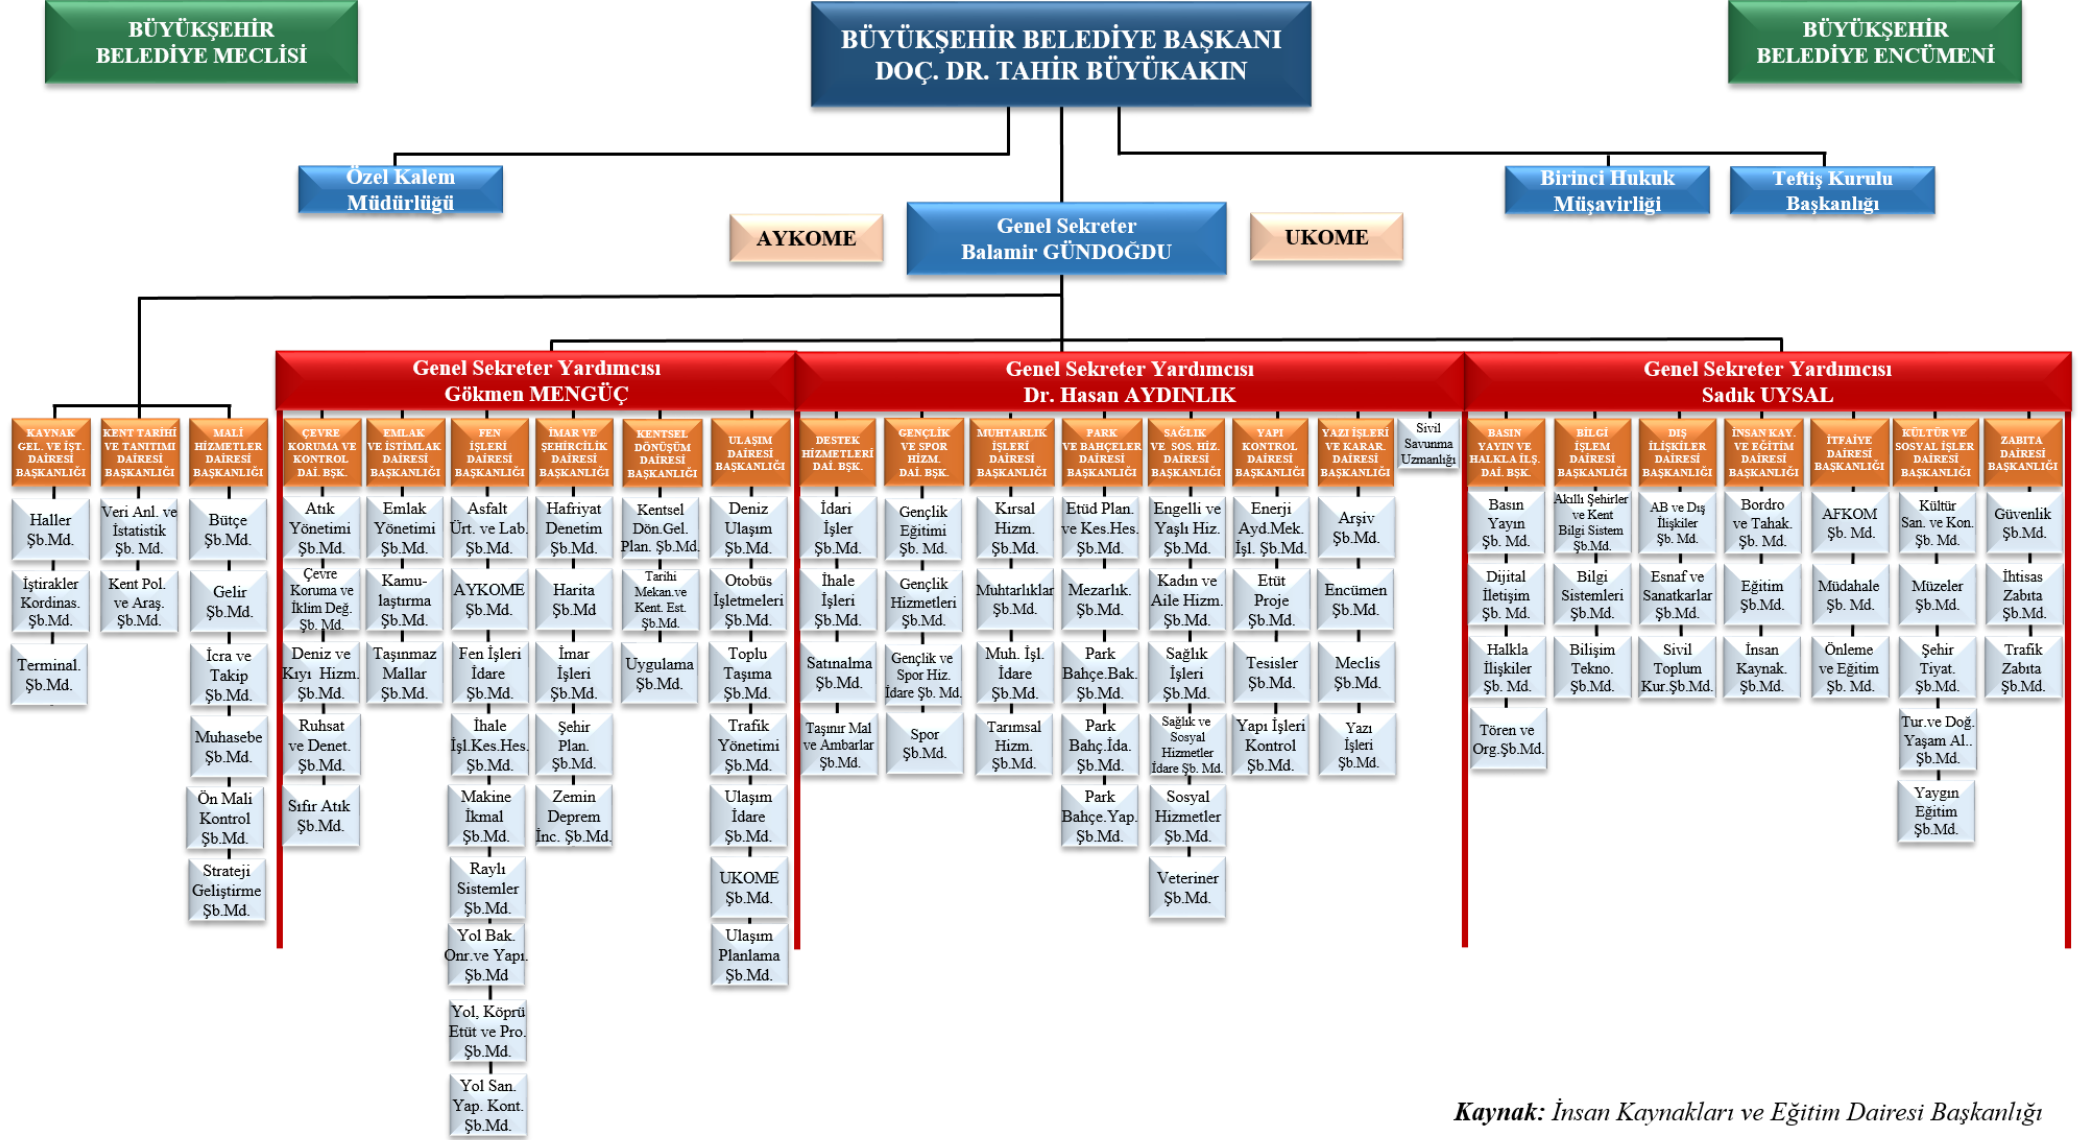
BÜYÜKŞEHİR BELEDİYE MECLİSİ

BÜYÜKŞEHİR BELEDİYE BAŞKANI DOÇ. DR. TAHİR BÜYÜKAKIN

BÜYÜKŞEHİR BELEDİYE ENCÜMENİ

Özel Kalem Müdürlüğü

Birinci Hukuk Müşavirliği

Teftiş Kurulu Başkanlığı

AYKOME

Genel Sekreter Balamir GÜNDOĞDU

UKOME

Genel Sekreter Yardımcısı Gökmen MENGÜÇ

Genel Sekreter Yardımcısı Dr. Hasan AYDINLIK

Genel Sekreter Yardımcısı Sadık UYSAL

KAYNAK GEL. VE İŞT. DAİRESİ BAŞKANLIĞI
Haller Şb.Md.
İştirakler Kordinas. Şb.Md.
Terminal. Şb.Md.

KENT TARİHİ VE TANITIMI DAİRESİ BAŞKANLIĞI
Veri Anl. ve İstatistik Şb. Md.
Kent Pol. ve Araş. Şb.Md.

MALİ HİZMETLER DAİRESİ BAŞKANLIĞI
Bütçe Şb.Md.
Gelir Şb.Md.
İcra ve Takip Şb.Md.
Muhasebe Şb.Md.
Ön Mali Kontrol Şb.Md.
Strateji Geliştirme Şb.Md.

ÇEVRE KORUMA VE KONTROL DAİ. BŞK.
Atık Yönetimi Şb.Md.
Çevre Koruma ve İklim Değ. Şb. Md.
Deniz ve Kıyı Hizm. Şb.Md.
Ruhsat ve Denet. Şb.Md.
Sıfır Atık Şb.Md.

EMLAK VE İSTİMLAK DAİRESİ BAŞKANLIĞI
Emlak Yönetimi Şb.Md.
Kamulaştırma Şb.Md.
Taşınmaz Mallar Şb.Md.

FEN İŞLERİ DAİRESİ BAŞKANLIĞI
Asfalt Ürt. ve Lab. Şb.Md.
AYKOME Şb.Md.
Fen İşleri İdare Şb.Md.
İhale İşl.Kes.Hes. Şb.Md.
Makine İkmal Şb.Md.
Raylı Sistemler Şb.Md.
Yol Bak. Onr.ve Yapı. Şb.Md
Yol, Köprü Etüt ve Pro. Şb.Md.
Yol San. Yap. Kont. Şb.Md.

İMAR VE ŞEHİRCİLİK DAİRESİ BAŞKANLIĞI
Hafriyat Denetim Şb.Md.
Harita Şb.Md
İmar İşleri Şb.Md.
Şehir Plan. Şb.Md.
Zemin Deprem İnc. Şb.Md.

KENTSEL DÖNÜŞÜM DAİRESİ BAŞKANLIĞI
Kentsel Dön.Gel. Plan. Şb.Md.
Tarihi Mekan.ve Kent. Est. Şb.Md.
Uygulama Şb.Md.

ULAŞIM DAİRESİ BAŞKANLIĞI
Deniz Ulaşım Şb.Md.
Otobüs İşletmeleri Şb.Md.
Toplu Taşıma Şb.Md.
Trafik Yönetimi Şb.Md.
Ulaşım İdare Şb.Md.
UKOME Şb.Md.
Ulaşım Planlama Şb.Md.

DESTEK HİZMETLERİ DAİ. BŞK.
İdari İşler Şb.Md.
İhale İşleri Şb.Md.
Satınalma Şb.Md.
Taşınır Mal ve Ambarlar Şb.Md.

GENÇLİK VE SPOR HİZM. DAİ. BŞK.
Gençlik Eğitimi Şb. Md.
Gençlik Hizmetleri Şb.Md.
Gençlik ve Spor Hiz. İdare Şb. Md.
Spor Şb.Md.

MUHTARLIK İŞLERİ DAİRESİ BAŞKANLIĞI
Kırsal Hizm. Şb.Md.
Muhtarlıklar Şb.Md.
Muh. İşl. İdare Şb.Md.
Tarımsal Hizm. Şb.Md.

PARK VE BAHÇELER DAİRESİ BAŞKANLIĞI
Etüd Plan. ve Kes.Hes. Şb.Md.
Mezarlık. Şb.Md.
Park Bahçe.Bak. Şb.Md.
Park Bahç.İda. Şb.Md.
Park Bahçe.Yap. Şb.Md.

SAĞLIK VE SOS. HİZ. DAİRESİ BAŞKANLIĞI
Engelli ve Yaşlı Hiz. Şb.Md.
Kadın ve Aile Hizm. Şb.Md.
Sağlık İşleri Şb.Md.
Sağlık ve Sosyal Hizmetler İdare Şb. Md.
Sosyal Hizmetler Şb.Md.
Veteriner Şb.Md.

YAPI KONTROL DAİRESİ BAŞKANLIĞI
Enerji Ayd.Mek. İşl. Şb.Md.
Etüt Proje Şb.Md.
Tesisler Şb.Md.
Yapı İşleri Kontrol Şb.Md.

YAZI İŞLERİ VE KARAR. DAİRESİ BAŞKANLIĞI
Arşiv Şb.Md.
Encümen Şb.Md.
Meclis Şb.Md.
Yazı İşleri Şb.Md.

Sivil Savunma Uzmanlığı

BASIN YAYIN VE HALKLA İLŞ. DAİ. BŞK.
Basın Yayın Şb. Md.
Dijital İletişim Şb. Md.
Halkla İlişkiler Şb. Md.
Tören ve Org.Şb.Md.

BİLGİ İŞLEM DAİRESİ BAŞKANLIĞI
Akıllı Şehirler ve Kent Bilgi Sistem Şb.Md.
Bilgi Sistemleri Şb.Md.
Bilişim Tekno. Şb.Md.

DIŞ İLİŞKİLER DAİRESİ BAŞKANLIĞI
AB ve Dış İlişkiler Şb. Md.
Esnaf ve Sanatkarlar Şb.Md.
Sivil Toplum Kur.Şb.Md.

İNSAN KAY. VE EĞİTİM DAİRESİ BAŞKANLIĞI
Bordro ve Tahak. Şb. Md.
Eğitim Şb.Md.
İnsan Kaynak. Şb.Md.

İTFAİYE DAİRESİ BAŞKANLIĞI
AFKOM Şb. Md.
Müdahale Şb. Md.
Önleme ve Eğitim Şb. Md.

KÜLTÜR VE SOSYAL İŞLER DAİRESİ BAŞKANLIĞI
Kültür San. ve Kon. Şb. Md.
Müzeler Şb.Md.
Şehir Tiyat. Şb.Md.
Tur.ve Doğ. Yaşam Al.. Şb.Md.
Yaygın Eğitim Şb.Md.

ZABITA DAİRESİ BAŞKANLIĞI
Güvenlik Şb.Md.
İhtisas Zabıta Şb.Md.
Trafik Zabıta Şb.Md.

Kaynak: İnsan Kaynakları ve Eğitim Dairesi Başkanlığı